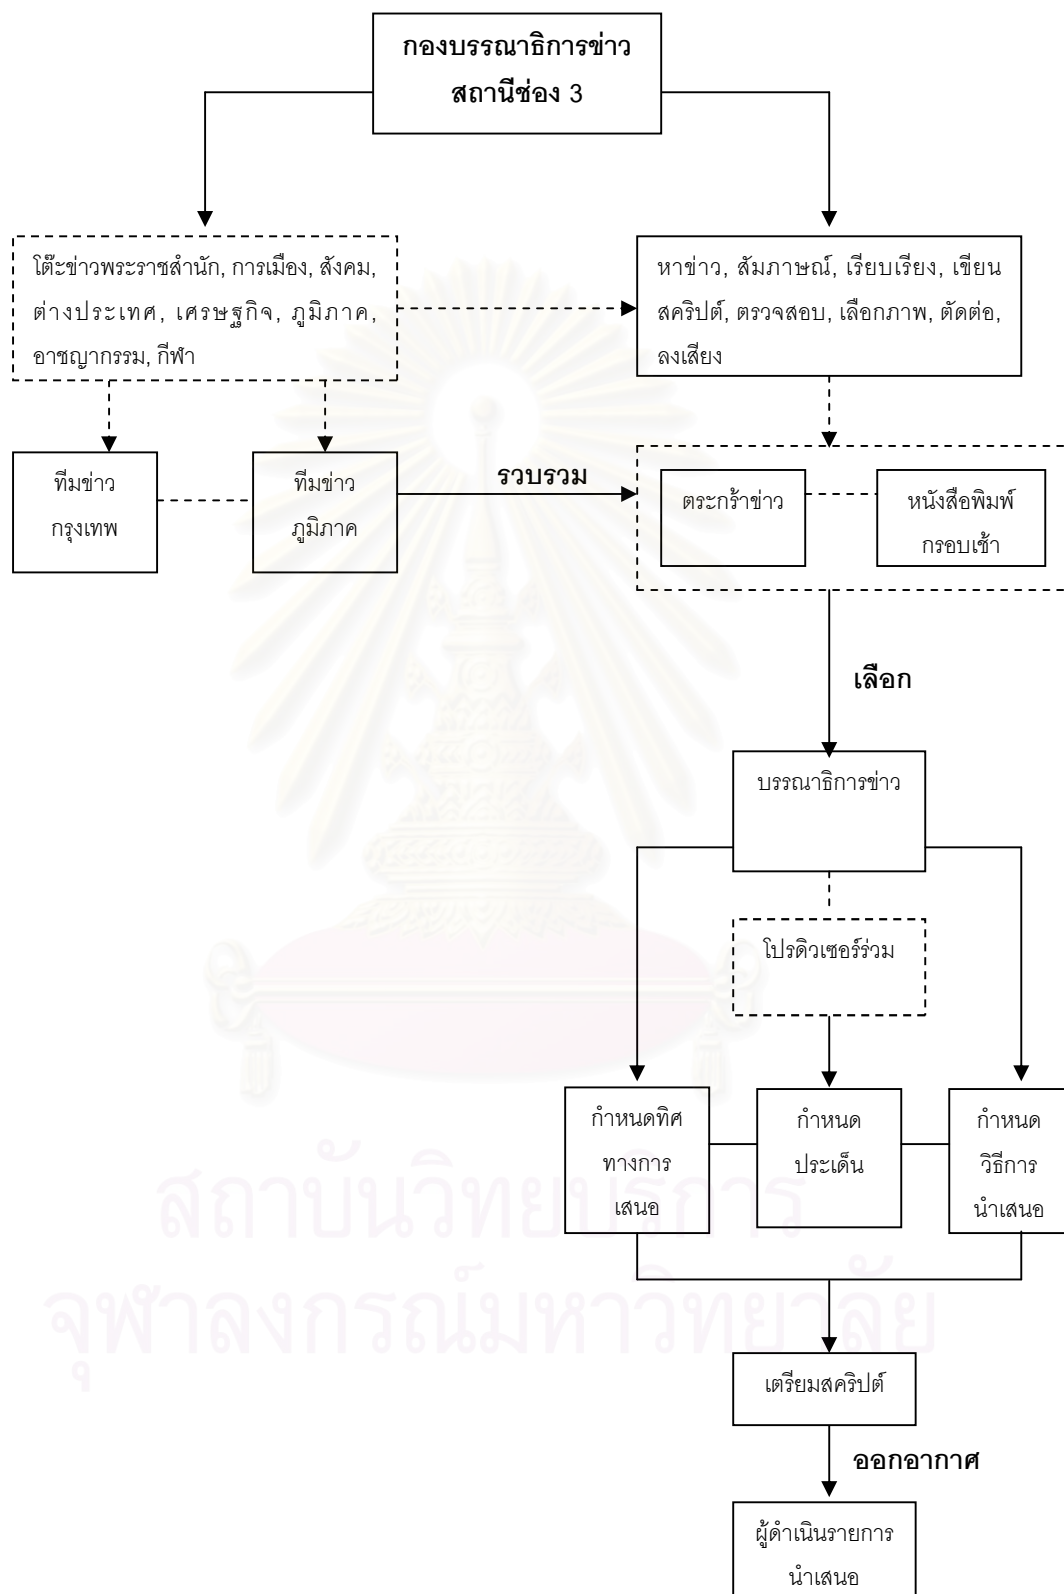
กองบรรณาธิการข่าว
สถานีช่อง 3

โต๊ะข่าวพระราชสำนัก, การเมือง, สังคม, ต่างประเทศ, เศรษฐกิจ, ภูมิภาค, อาชญากรรม, กีฬา

หาข่าว, สัมภาษณ์, เรียบเรียง, เขียนสคริปต์, ตรวจสอบ, เลือกภาพ, ตัดต่อ, ลงเสียง

ทีมข่าว
กรุงเทพ

ทีมข่าว
ภูมิภาค

รวบรวม

ตระกร้าข่าว

หนังสือพิมพ์
กรอบเช้า

เลือก

บรรณาธิการข่าว

โปรดิวเซอร์ร่วม

กำหนดทิศทางการเสนอ

กำหนดประเด็น

กำหนดวิธีการนำเสนอ

เตรียมสคริปต์

ออกอากาศ

ผู้ดำเนินรายการนำเสนอ

สถาบันวิทยบริการ
จุฬาลงกรณ์มหาวิทยาลัย